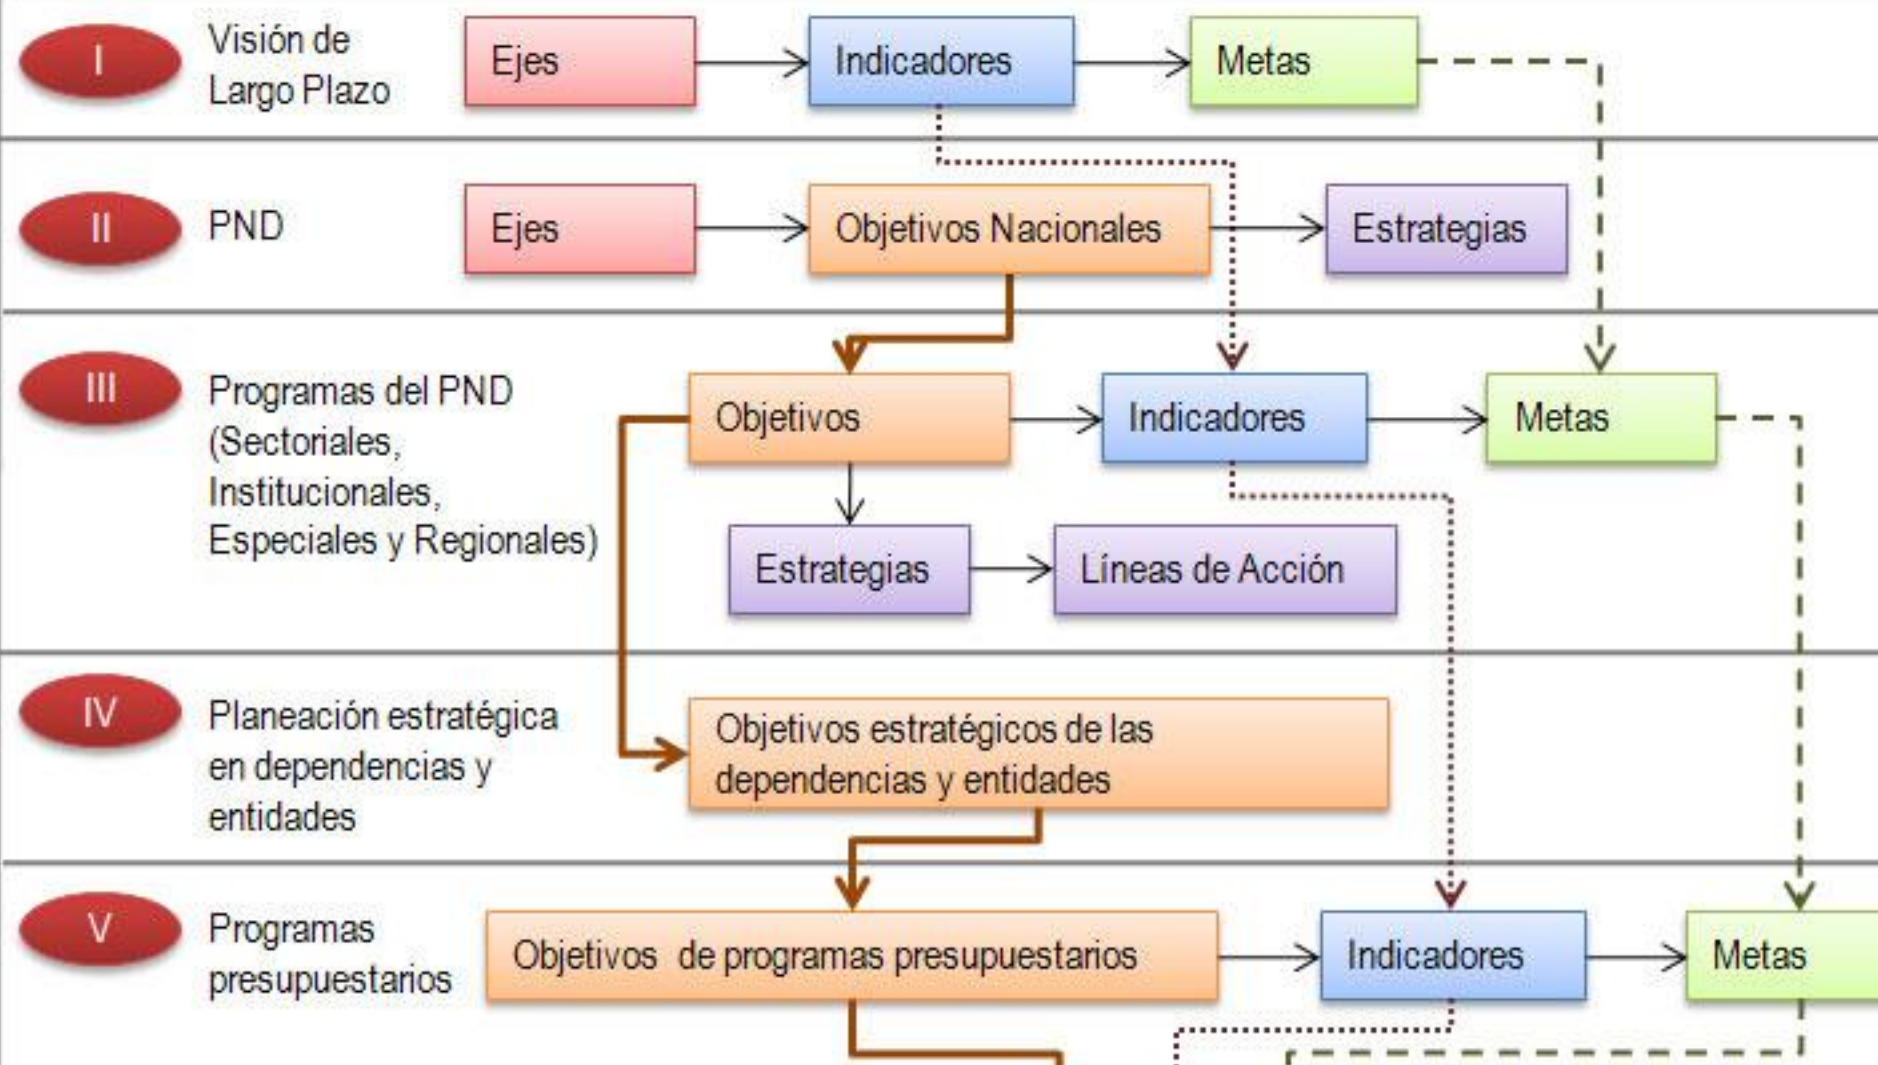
I
Visión de Largo Plazo
Ejes
Indicadores
Metas

II
PND
Ejes
Objetivos Nacionales
Estrategias

III
Programas del PND (Sectoriales, Institucionales, Especiales y Regionales)
Objetivos
Indicadores
Metas
Estrategias
Líneas de Acción

IV
Planeación estratégica en dependencias y entidades
Objetivos estratégicos de las dependencias y entidades

V
Programas presupuestarios
Objetivos de programas presupuestarios
Indicadores
Metas